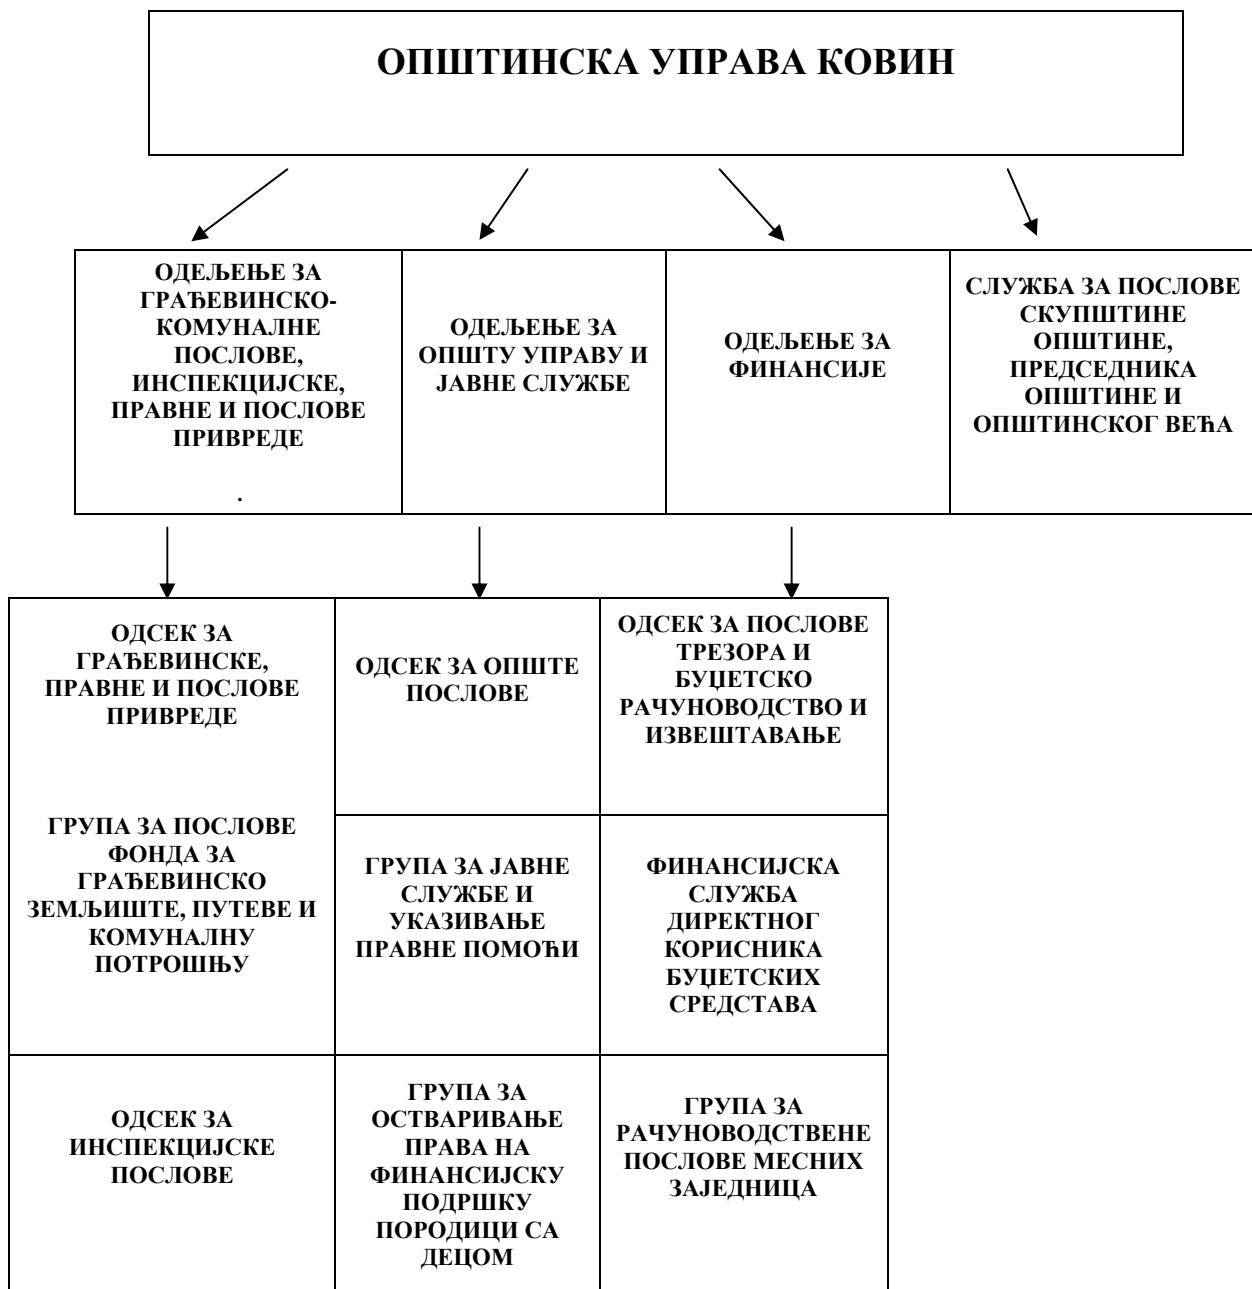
ОПШТИНСКА УПРАВА КОВИН

ОДЕЉЕЊЕ ЗА ГРАЂЕВИНСКО-КОМУНАЛНЕ ПОСЛОВЕ, ИНСПЕКЦИЈСКЕ, ПРАВНЕ И ПОСЛОВЕ ПРИВРЕДЕ

.

ОДЕЉЕЊЕ ЗА ОПШТУ УПРАВУ И ЈАВНЕ СЛУЖБЕ

ОДЕЉЕЊЕ ЗА ФИНАНСИЈЕ

СЛУЖБА ЗА ПОСЛОВЕ СКУПШТИНЕ ОПШТИНЕ, ПРЕДСЕДНИКА ОПШТИНЕ И ОПШТИНСКОГ ВЕЋА

ОДСЕК ЗА ГРАЂЕВИНСКЕ, ПРАВНЕ И ПОСЛОВЕ ПРИВРЕДЕ

ГРУПА ЗА ПОСЛОВЕ ФОНДА ЗА ГРАЂЕВИНСКО ЗЕМЉИШТЕ, ПУТЕВЕ И КОМУНАЛНУ ПОТРОШЊУ

ОДСЕК ЗА ИНСПЕКЦИЈСКЕ ПОСЛОВЕ

ОДСЕК ЗА ОПШТЕ ПОСЛОВЕ

ГРУПА ЗА ЈАВНЕ СЛУЖБЕ И УКАЗИВАЊЕ ПРАВНЕ ПОМОЋИ

ГРУПА ЗА ОСТВАРИВАЊЕ ПРАВА НА ФИНАНСИЈСКУ ПОДРШКУ ПОРОДИЦИ СА ДЕЦОМ

ОДСЕК ЗА ПОСЛОВЕ ТРЕЗОРА И БУЏЕТСКО РАЧУНОВОДСТВО И ИЗВЕШТАВАЊЕ

ФИНАНСИЈСКА СЛУЖБА ДИРЕКТНОГ КОРИСНИКА БУЏЕТСКИХ СРЕДСТАВА

ГРУПА ЗА РАЧУНОВОДСТВЕНЕ ПОСЛОВЕ МЕСНИХ ЗАЈЕДНИЦА